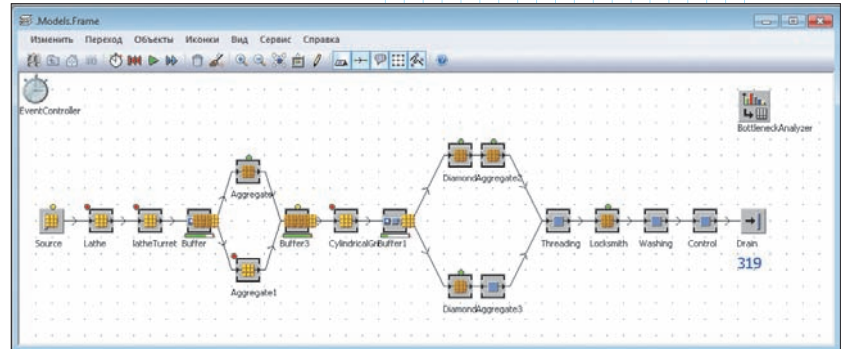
.Models.Frame

Изменить Переход Объекты Иконки Вид Сервис Справка

EventController

BottleneckAnalyzer

Aggregate

Source Lathe latheTurret Buffer

Buffer3 CylindricalGr Buffer1

Aggregate1

DiamondAggregate2

Threading Locksmith Washing Control Drain

319

DiamondAggregate3